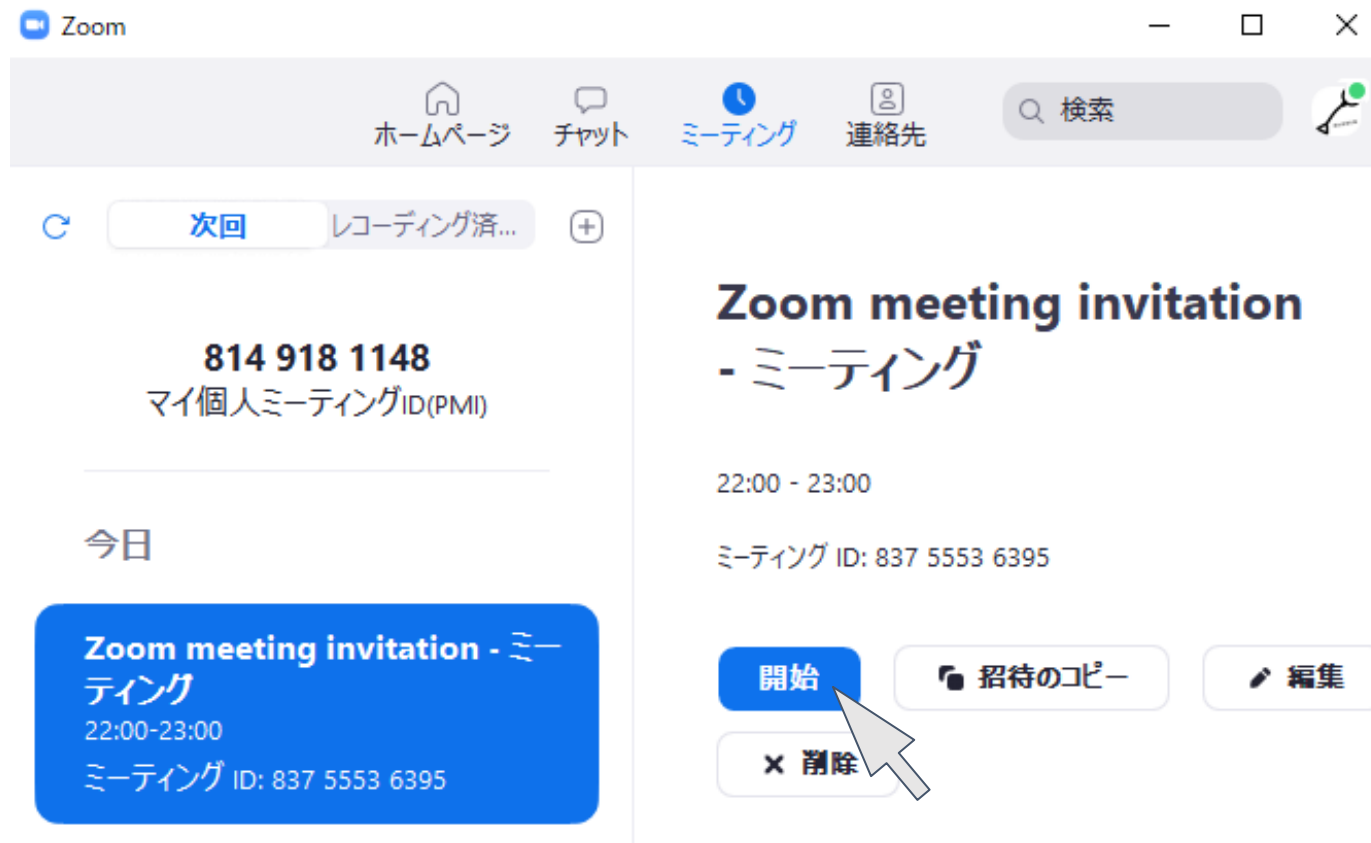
Zoom

ホームページ
チャット
ミーティング
連絡先
検索

次回
レコーディング済...

814 918 1148
マイ個人ミーティングID(PMI)

今日

Zoom meeting invitation - ミーティング
22:00-23:00
ミーティング ID: 837 5553 6395

Zoom meeting invitation - ミーティング

22:00 - 23:00

ミーティング ID: 837 5553 6395

開始
招待のコピー
編集
削除